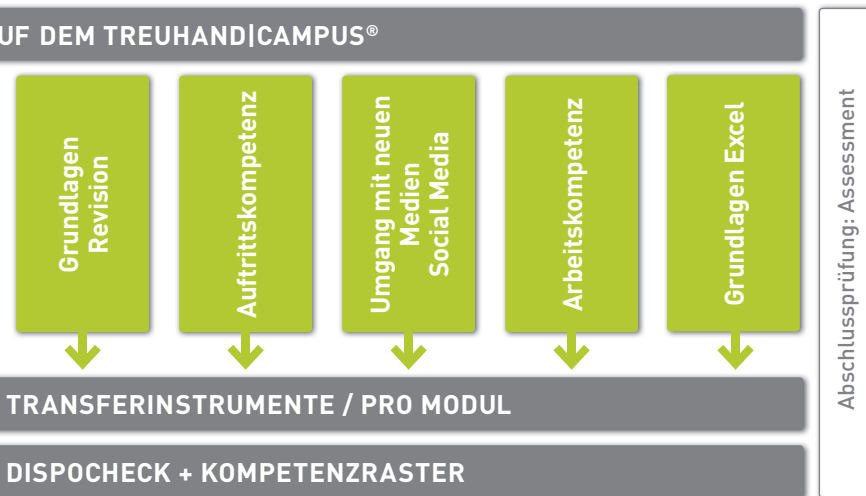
UF DEM TREUHAND|CAMPUS®

Grundlagen Revision

Auftrittskompetenz

Umgang mit neuen Medien Social Media

Arbeitskompetenz

Grundlagen Excel

TRANSFERINSTRUMENTE / PRO MODUL

DISPOCHECK + KOMPETENZRASTER

Abschlussprüfung: Assessment